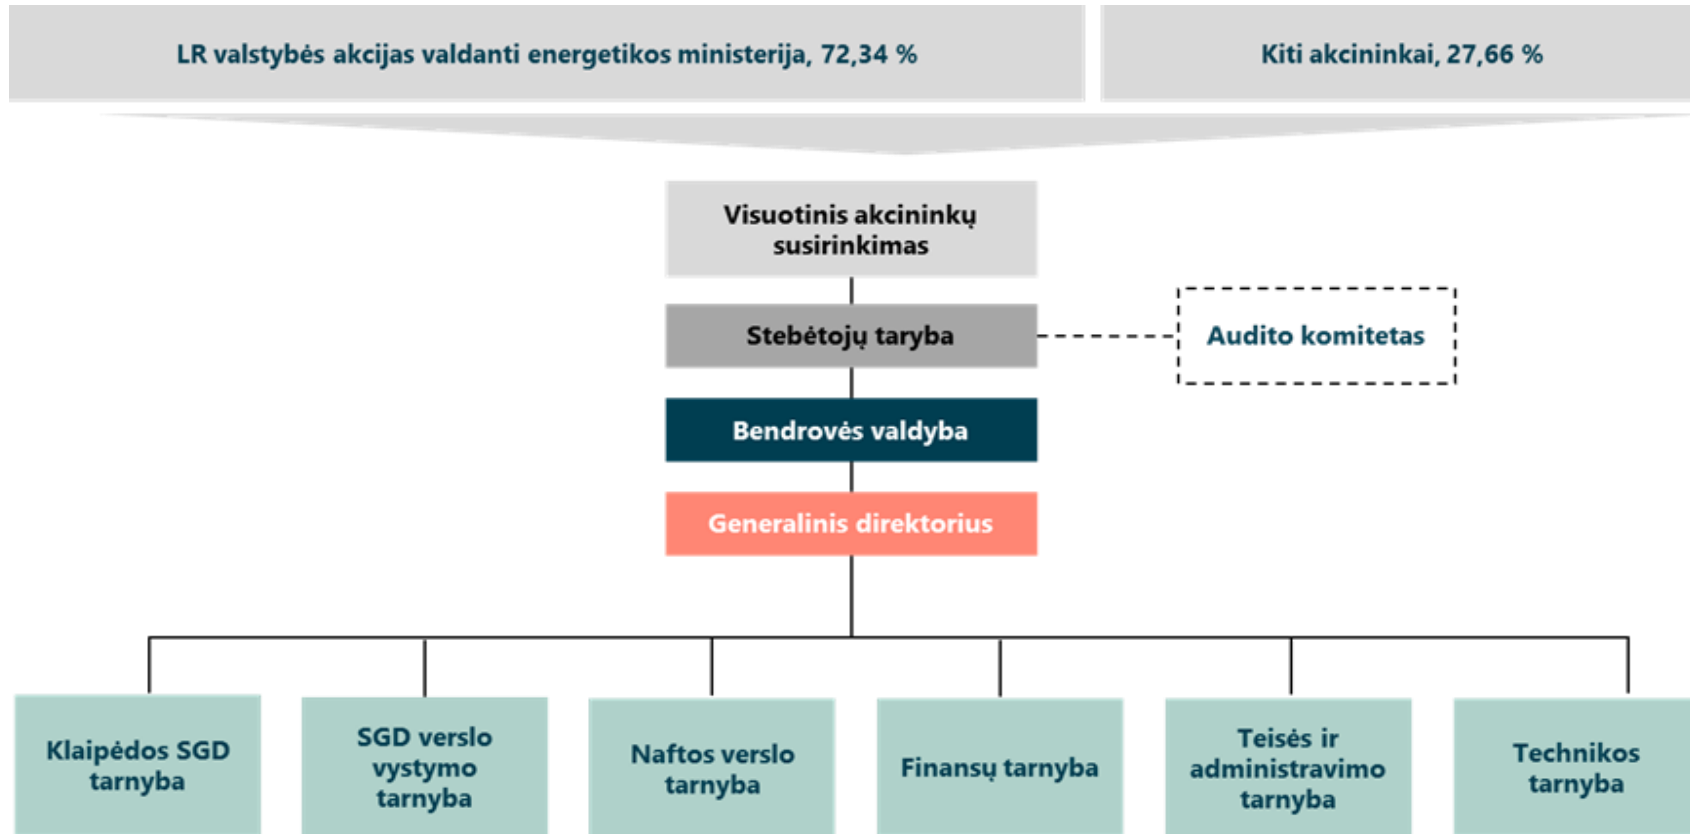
LR valstybės akcijas valdanti energetikos ministerija, 72,34 %

Kiti akcininkai, 27,66 %

Visuotinis akcininkų susirinkimas

Stebėtojų taryba

Audito komitetas

Bendrovės valdyba

Generalinis direktorius

Klaipėdos SGD tarnyba

SGD verslo vystymo tarnyba

Naftos verslo tarnyba

Finansų tarnyba

Teisės ir administravimo tarnyba

Technikos tarnyba